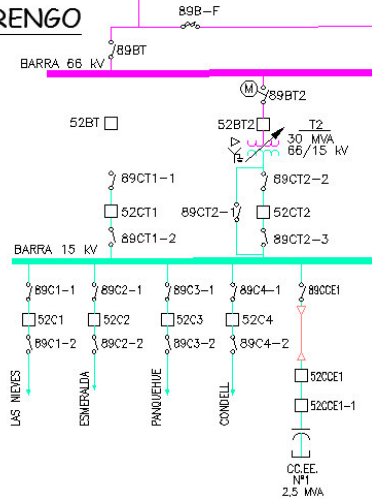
RENGO

89B–F

89BT

BARRA 66 kV

M

89BT2

52BT

52BT2

T2
30 MVA
66/15 kV

89CT1–1

89CT2–2

52CT1

89CT2–1

52CT2

89CT1–2

89CT2–3

BARRA 15 kV

89C1–1

89C2–1

89C3–1

89C4–1

89CCE1

52C1

52C2

52C3

52C4

89C1–2

89C2–2

89C3–2

89C4–2

LAS NIEVES

ESMERALDA

PANQUEHUE

CONDELL

52CCE1

52CCE1–1

CC.EE.
N°1
2,5 MVA